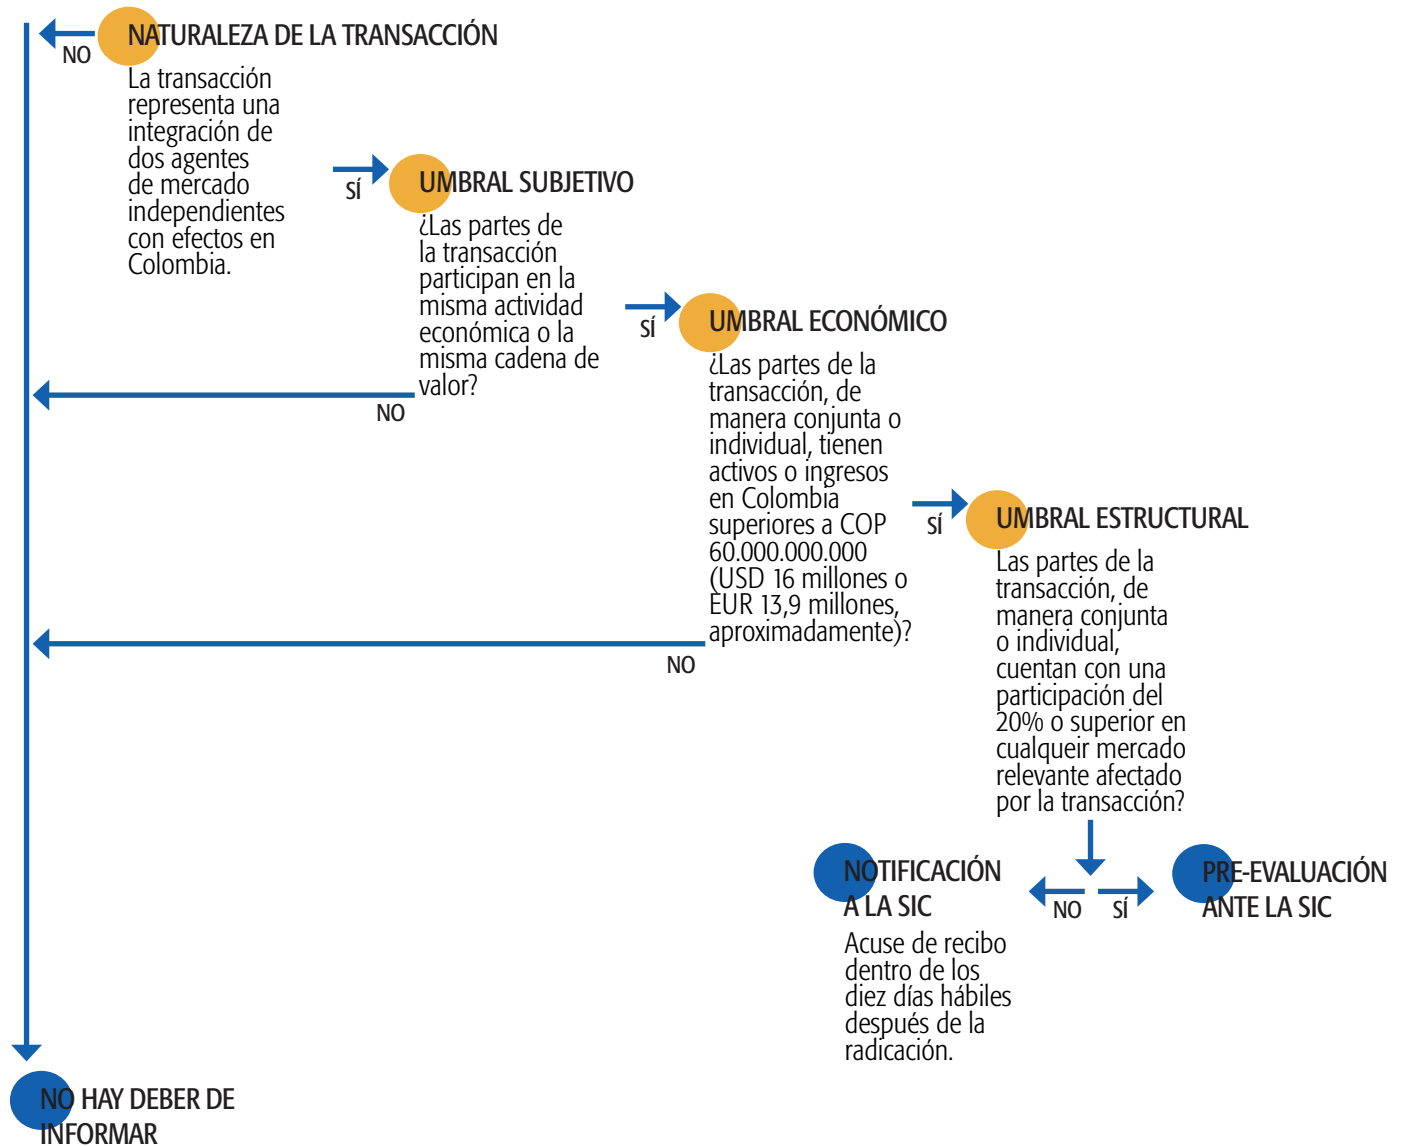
NO

NATURALEZA DE LA TRANSACCIÓN

La transacción representa una integración de dos agentes de mercado independientes con efectos en Colombia.

SÍ

UMBRAL SUBJETIVO

¿Las partes de la transacción participan en la misma actividad económica o la misma cadena de valor?

NO

SÍ

UMBRAL ECONÓMICO

¿Las partes de la transacción, de manera conjunta o individual, tienen activos o ingresos en Colombia superiores a COP 60.000.000.000 (USD 16 millones o EUR 13,9 millones, aproximadamente)?

NO

SÍ

UMBRAL ESTRUCTURAL

Las partes de la transacción, de manera conjunta o individual, cuentan con una participación del 20% o superior en cualqueir mercado relevante afectado por la transacción?

NOTIFICACIÓN A LA SIC

Acuse de recibo dentro de los diez días hábiles después de la radicación.

NO

SÍ

PRE-EVALUACIÓN ANTE LA SIC

NO HAY DEBER DE INFORMAR